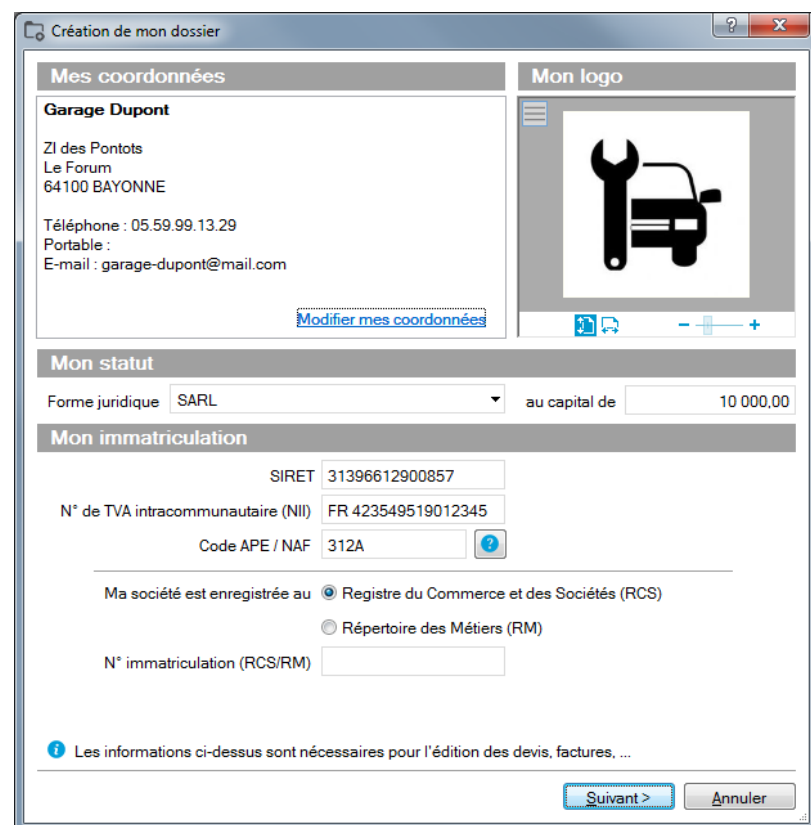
Création de mon dossier

Mes coordonnées

Garage Dupont

ZI des Pontots
Le Forum
64100 BAYONNE

Téléphone : 05.59.99.13.29
Portable :
E-mail : garage-dupont@mail.com

Modifier mes coordonnées

Mon logo

− +

Mon statut

Forme juridique SARL au capital de 10 000,00

Mon immatriculation

SIRET 31396612900857

N° de TVA intracommunautaire (NII) FR 423549519012345

Code APE / NAF 312A ?

Ma société est enregistrée au Registre du Commerce et des Sociétés (RCS)

Répertoire des Métiers (RM)

N° immatriculation (RCS/RM)

Les informations ci-dessus sont nécessaires pour l'édition des devis, factures, ...

Suivant > Annuler